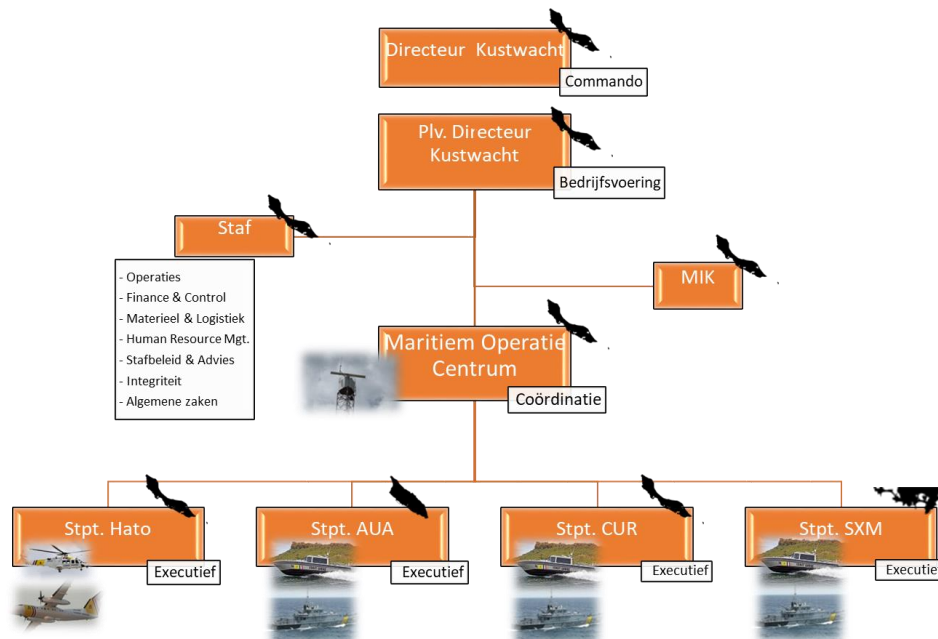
Directeur Kustwacht
Commando

Plv. Directeur Kustwacht
Bedrijfsvoering

Staf

- Operaties
- Finance & Control
- Materieel & Logistiek
- Human Resource Mgt.
- Stafbeleid & Advies
- Integriteit
- Algemene zaken

MIK

Maritiem Operatie Centrum
Coördinatie

Stpt. Hato
Executief

Stpt. AUA
Executief

Stpt. CUR
Executief

Stpt. SXM
Executie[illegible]